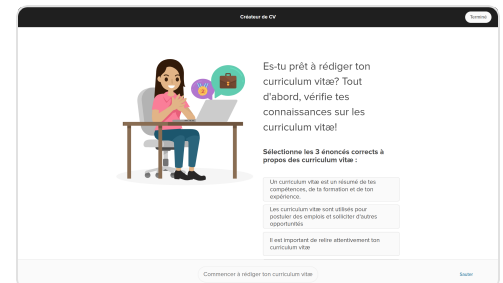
Créateur de CV

Terminé

Es-tu prêt à rédiger ton curriculum vitæ? Tout d'abord, vérifie tes connaissances sur les curriculum vitæ!

Sélectionne les 3 énoncés corrects à propos des curriculum vitæ :

Un curriculum vitæ est un résumé de tes compétences, de ta formation et de ton expérience.

Les curriculum vitæ sont utilisés pour postuler des emplois et solliciter d'autres opportunités

Il est important de relire attentivement ton curriculum vitæ

Commencer à rédiger ton curriculum vitæ

Sauter